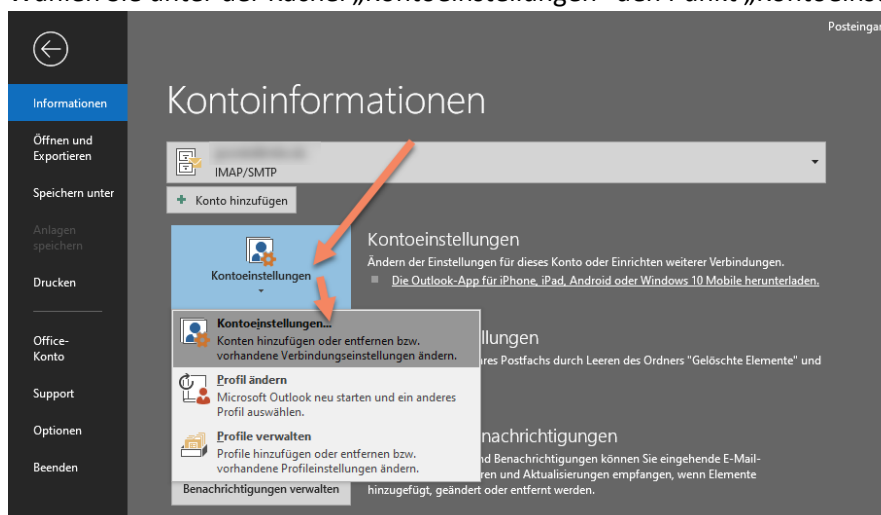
Wählen Sie unter der Rubrik „Kontoeinstellungen" den Punkt „Kontoeinst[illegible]

Posteingan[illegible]

Informationen

Öffnen und Exportieren

Speichern unter

Anlagen speichern

Drucken

Office-Konto

Support

Optionen

Beenden

Kontoinformationen

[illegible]
IMAP/SMTP

Konto hinzufügen

Kontoeinstellungen

Kontoeinstellungen
Ändern der Einstellungen für dieses Konto oder Einrichten weiterer Verbindungen.
Die Outlook-App für iPhone, iPad, Android oder Windows 10 Mobile herunterladen.

Kontoeinstellungen...
Konten hinzufügen oder entfernen bzw. vorhandene Verbindungseinstellungen ändern.

Profil ändern
Microsoft Outlook neu starten und ein anderes Profil auswählen.

Profile verwalten
Profile hinzufügen oder entfernen bzw. vorhandene Profileinstellungen ändern.

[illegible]llungen
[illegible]res Postfachs durch Leeren des Ordners "Gelöschte Elemente" und

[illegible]nachrichtigungen
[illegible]nd Benachrichtigungen können Sie eingehende E-Mail-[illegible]ren und Aktualisierungen empfangen, wenn Elemente hinzugefügt, geändert oder entfernt werden.

Benachrichtigungen verwalten